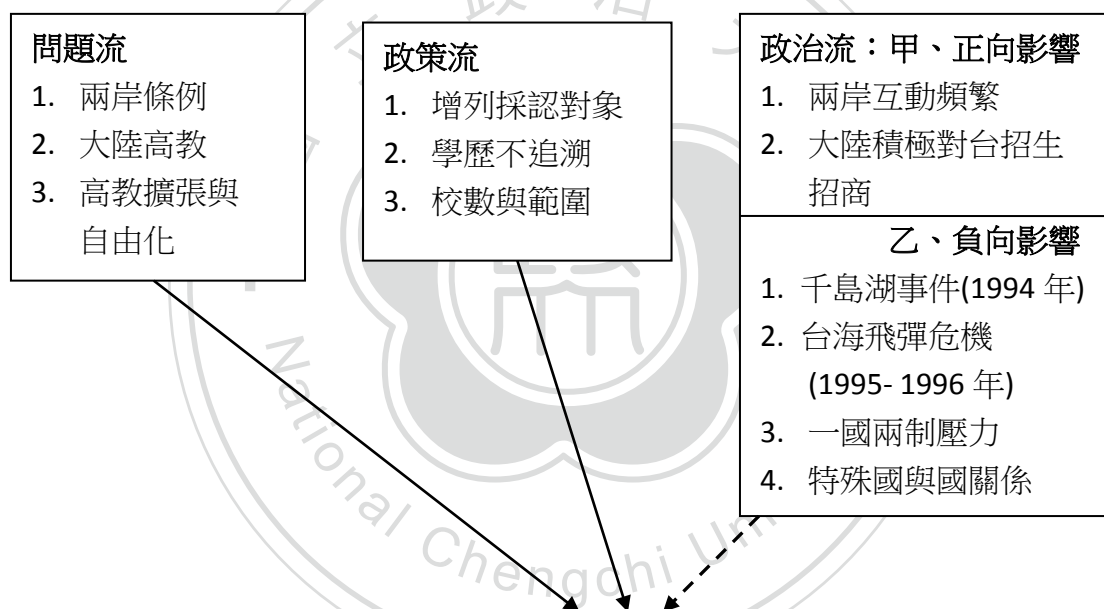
問題流
1. 兩岸條例
2. 大陸高教
3. 高教擴張與自由化

政策流
1. 增列採認對象
2. 學歷不追溯
3. 校數與範圍

政治流：甲、正向影響
1. 兩岸互動頻繁
2. 大陸積極對台招生招商

乙、負向影響
1. 千島湖事件(1994 年)
2. 台海飛彈危機 (1995- 1996 年)
3. 一國兩制壓力
4. 特殊國與國關係

National Chengchi Uni